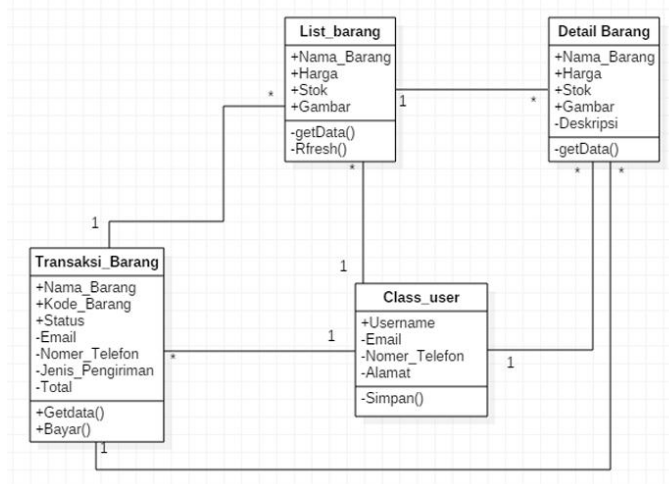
List_barang

+Nama_Barang
+Harga
+Stok
+Gambar

-getData()
-Rfresh()

Detail Barang

+Nama_Barang
+Harga
+Stok
+Gambar
-Deskripsi

-getData()

Transaksi_Barang

+Nama_Barang
+Kode_Barang
+Status
-Email
-Nomer_Telefon
-Jenis_Pengiriman
-Total

+Getdata()
+Bayar()

Class_user

+Username
-Email
-Nomer_Telefon
-Alamat

-Simpan()

*
1
*
1
*
1
*
*
1
*
1
1